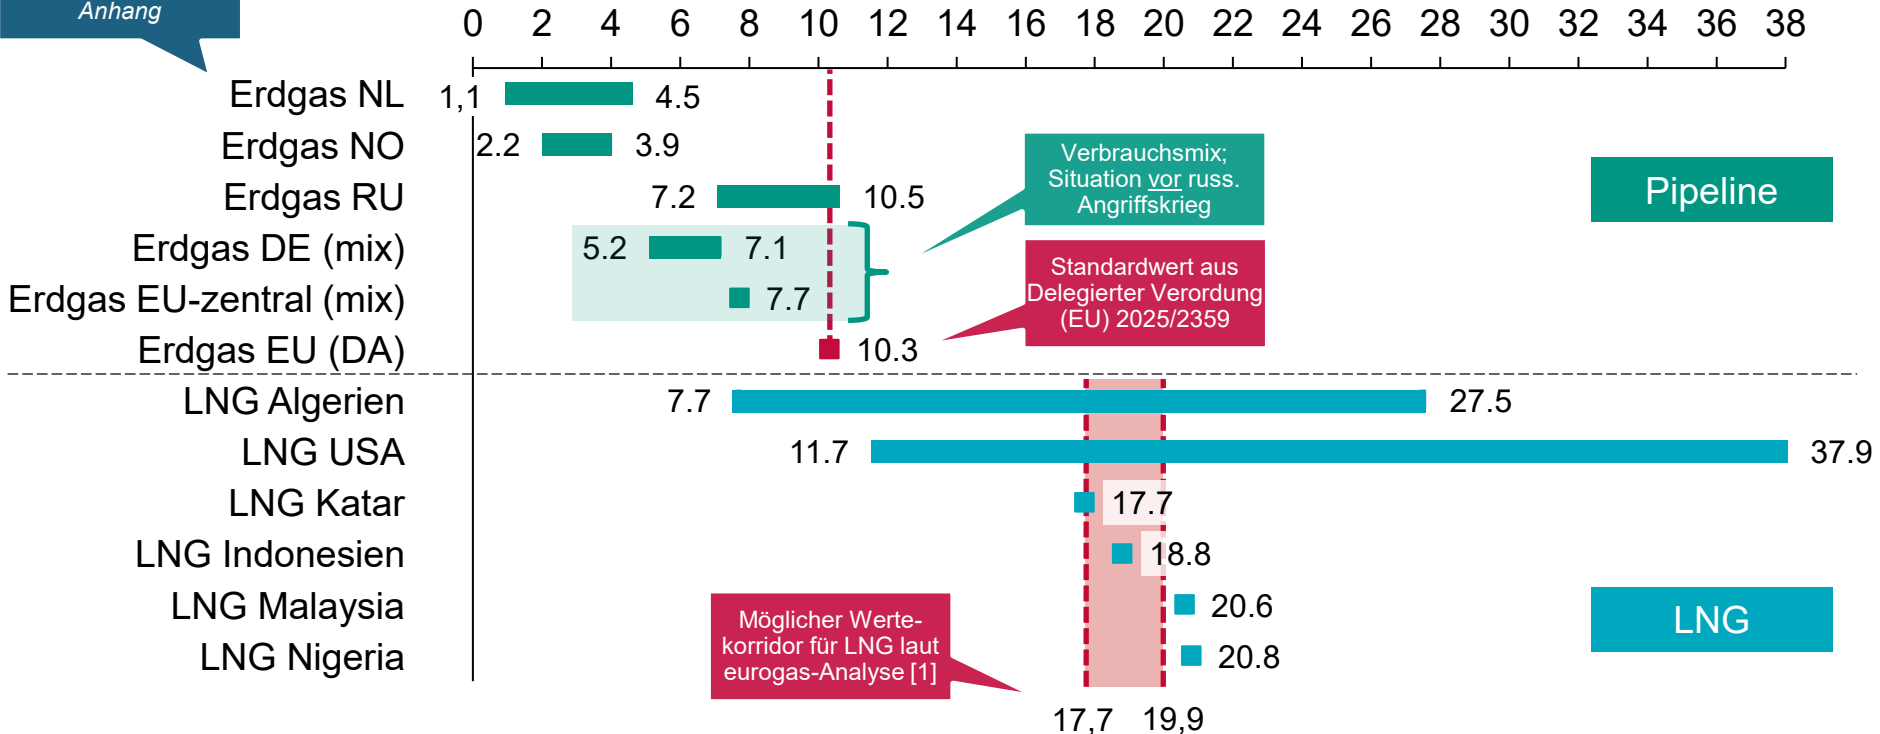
Anhang

0 2 4 6 8 10 12 14 16 18 20 22 24 26 28 30 32 34 36 38

Erdgas NL 1,1 4.5
Erdgas NO 2.2 3.9
Erdgas RU 7.2 10.5
Erdgas DE (mix) 5.2 7.1
Erdgas EU-zentral (mix) 7.7
Erdgas EU (DA) 10.3

Verbrauchsmix; Situation vor russ. Angriffskrieg

Standardwert aus Delegierter Verordung (EU) 2025/2359

Pipeline

LNG Algerien 7.7 27.5
LNG USA 11.7 37.9
LNG Katar 17.7
LNG Indonesien 18.8
LNG Malaysia 20.6
LNG Nigeria 20.8

LNG

Möglicher Werte-korridor für LNG laut eurogas-Analyse [1]

17,7 19,9